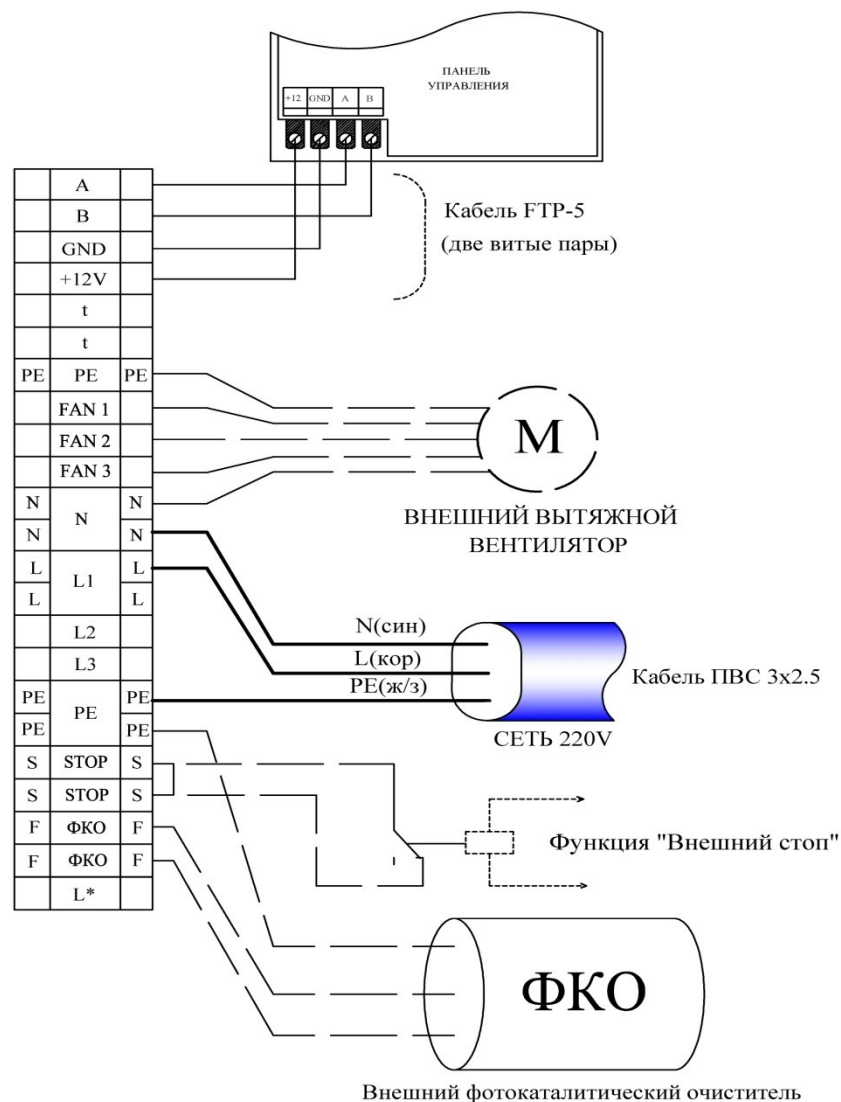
ПАНЕЛЬ УПРАВЛЕНИЯ

+12 GND A B

| | A | |
|---|---|---|
| | B | |
| | GND | |
| | +12V | |
| | t | |
| | t | |
| PE | PE | PE |
| | FAN 1 | |
| | FAN 2 | |
| | FAN 3 | |
| N | N | N |
| N | | N |
| L | L1 | L |
| L | | L |
| | L2 | |
| | L3 | |
| PE | PE | PE |
| PE | | PE |
| S | STOP | S |
| S | STOP | S |
| F | ФКО | F |
| F | ФКО | F |
| | L* | |

Кабель FTP-5 (две витые пары)

M

ВНЕШНИЙ ВЫТЯЖНОЙ ВЕНТИЛЯТОР

N(син)
L(кор)
PE(ж/з)

Кабель ПВС 3x2.5

СЕТЬ 220V

Функция "Внешний стоп"

ФКО

Внешний фотокаталитический очиститель